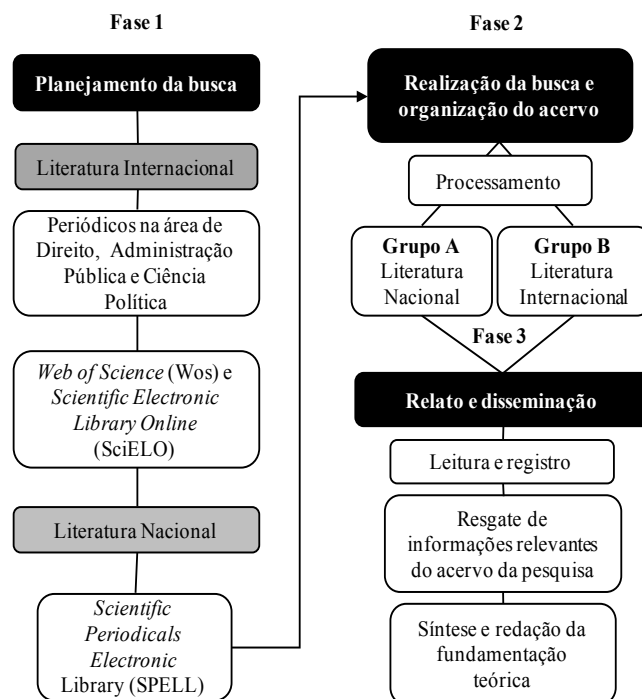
Fase 1

Planejamento da busca

Literatura Internacional

Periódicos na área de Direito, Administração Pública e Ciência Política

*Web of Science* (Wos) e *Scientific Electronic Library Online* (SciELO)

Literatura Nacional

*Scientific Periodicals Electronic* Library (SPELL)

Fase 2

Realização da busca e organização do acervo

Processamento

Grupo A
Literatura Nacional

Grupo B
Literatura Internacional

Fase 3

Relato e disseminação

Leitura e registro

Resgate de informações relevantes do acervo da pesquisa

Síntese e redação da fundamentação teórica